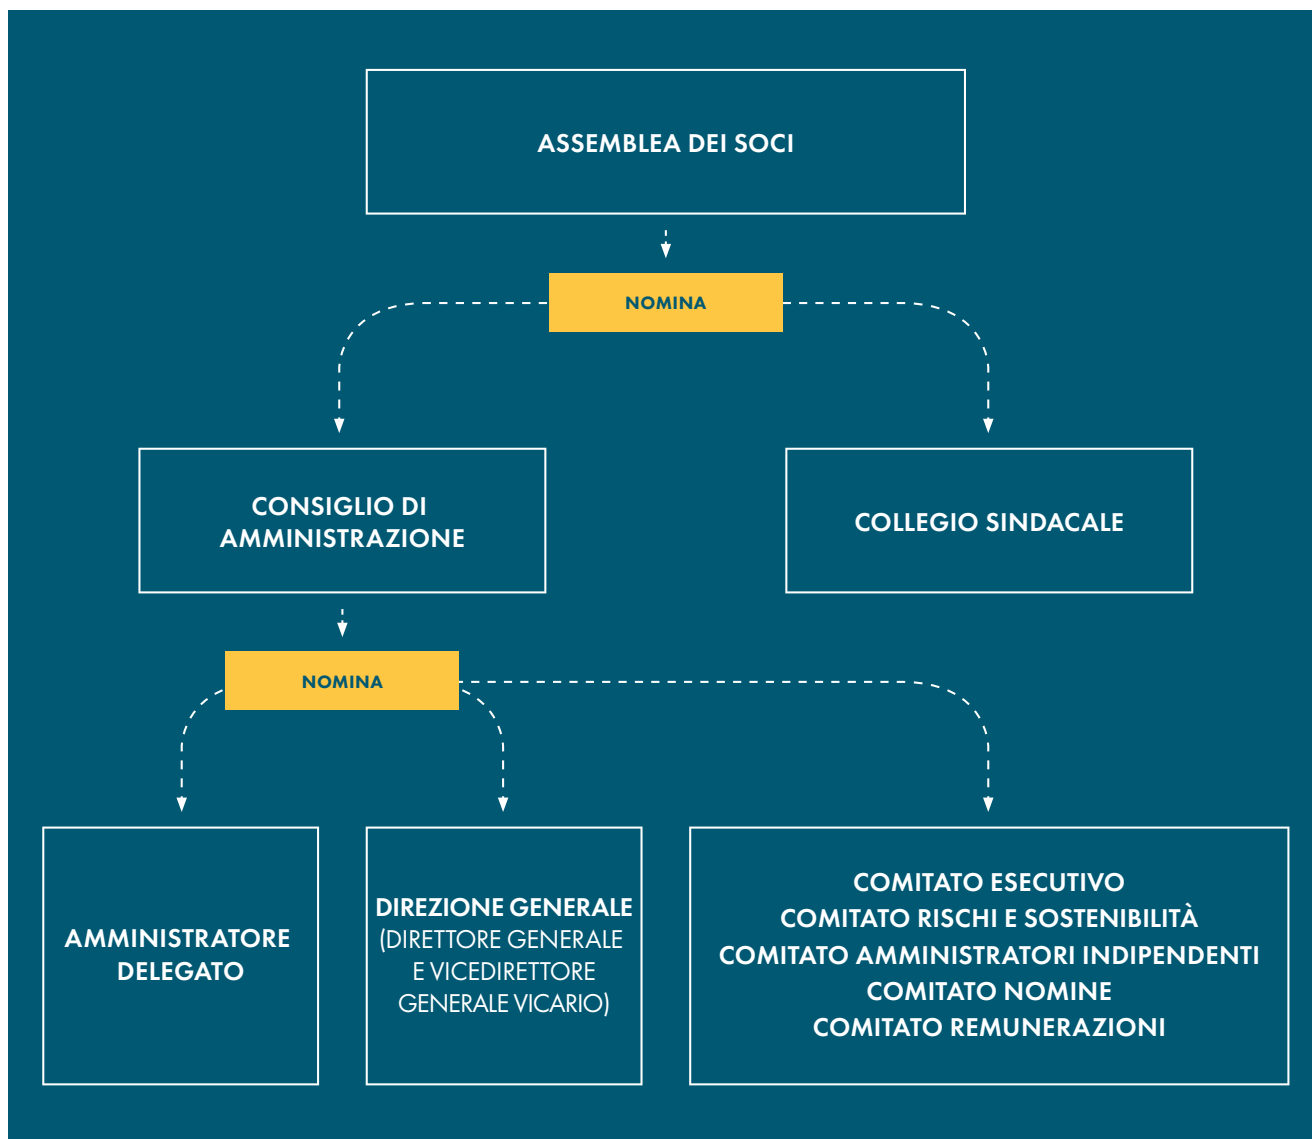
ASSEMBLEA DEI SOCI

NOMINA

CONSIGLIO DI AMMINISTRAZIONE

COLLEGIO SINDACALE

NOMINA

AMMINISTRATORE DELEGATO

DIREZIONE GENERALE (DIRETTORE GENERALE E VICEDIRETTORE GENERALE VICARIO)

COMITATO ESECUTIVO
COMITATO RISCHI E SOSTENIBILITÀ
COMITATO AMMINISTRATORI INDIPENDENTI
COMITATO NOMINE
COMITATO REMUNERAZIONI